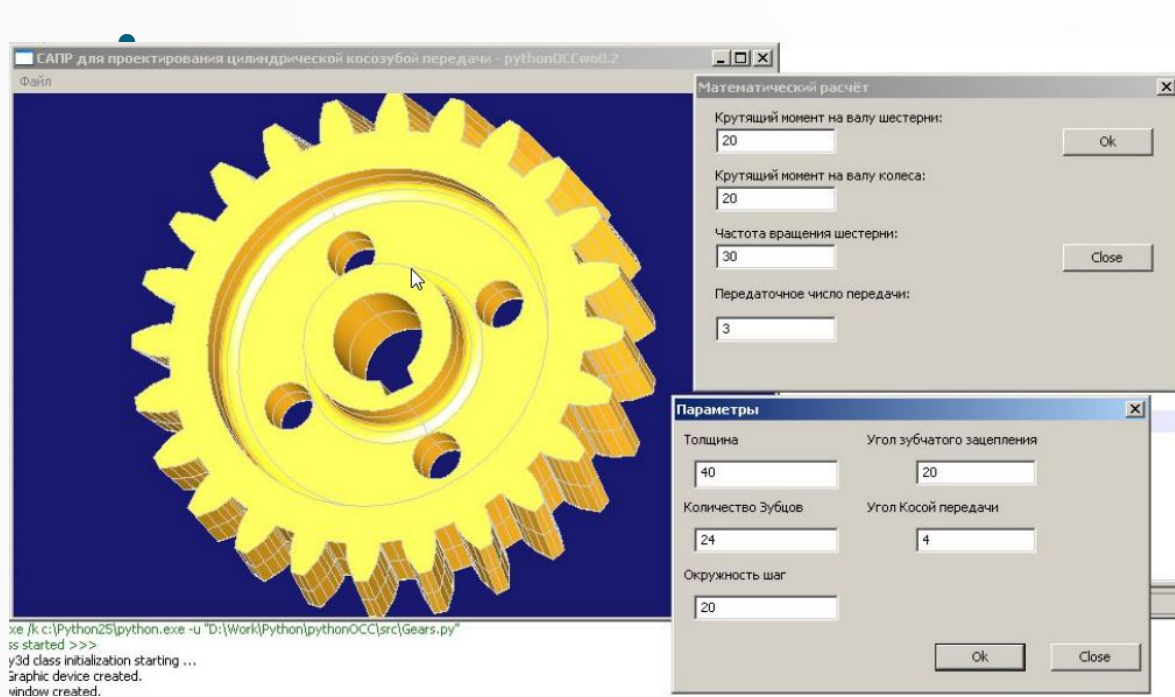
САПР для проектирования цилиндрической косозубой передачи - pythonOCCwo0.2

Файл

Математический расчёт

Крутящий момент на валу шестерни:

20

Ok

Крутящий момент на валу колеса:

20

Частота вращения шестерни:

30

Close

Передаточное число передачи:

3

Параметры

Толщина

40

Угол зубчатого зацепления

20

Количество Зубцов

24

Угол Косой передачи

4

Окружность шаг

20

Ok

Close

xe /k c:\Python25\python.exe -u "D:\Work\Python\pythonOCC\src\Gears.py"
ss started >>>
y3d class initialization starting ...
Graphic device created.
window created.